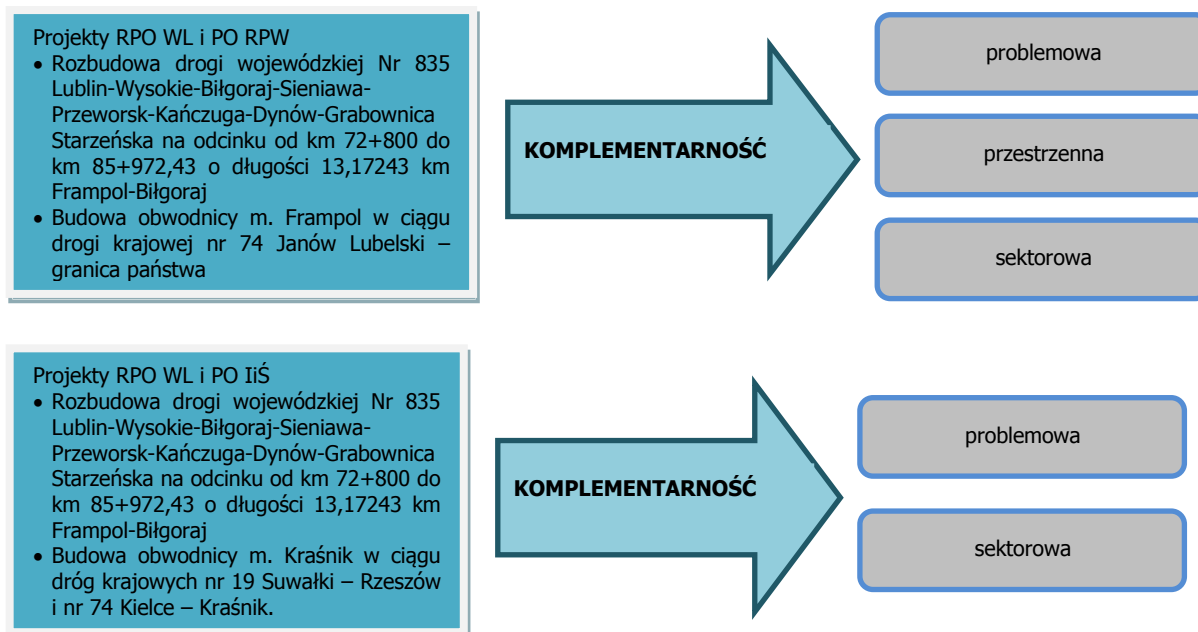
Projekty RPO WL i PO RPW
• Rozbudowa drogi wojewódzkiej Nr 835 Lublin-Wysokie-Biłgoraj-Sieniawa-Przeworsk-Kańczuga-Dynów-Grabownica Starzeńska na odcinku od km 72+800 do km 85+972,43 o długości 13,17243 km Frampol-Biłgoraj
• Budowa obwodnicy m. Frampol w ciągu drogi krajowej nr 74 Janów Lubelski – granica państwa

KOMPLEMENTARNOŚĆ

problemowa

przestrzenna

sektorowa

Projekty RPO WL i PO IiŚ
• Rozbudowa drogi wojewódzkiej Nr 835 Lublin-Wysokie-Biłgoraj-Sieniawa-Przeworsk-Kańczuga-Dynów-Grabownica Starzeńska na odcinku od km 72+800 do km 85+972,43 o długości 13,17243 km Frampol-Biłgoraj
• Budowa obwodnicy m. Kraśnik w ciągu dróg krajowych nr 19 Suwałki – Rzeszów i nr 74 Kielce – Kraśnik.

KOMPLEMENTARNOŚĆ

problemowa

sektorowa